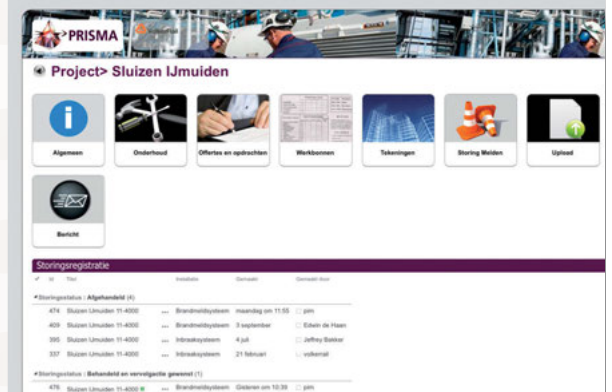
PRISMA

Project> Sluizen IJmuiden

Algemeen

Onderhoud

Offertes en opdrachten

Werkbonnen

Tekeningen

Storing Melden

Upload

Bericht

Storingsregistratie

| Id | Titel | | Installatie | Gemaakt | Gemaakt door |
|---|---|---|---|---|---|
| Storingsstatus : Afgehandeld (4) | | | | | |
| 474 | Sluizen IJmuiden 11-4000 | ... | Brandmeldsysteem | maandag om 11:55 | pim |
| 409 | Sluizen IJmuiden 11-4000 | ... | Brandmeldsysteem | 3 september | Edwin de Haan |
| 395 | Sluizen IJmuiden 11-4000 | ... | Inbraaksysteem | 4 juli | Jeffrey Bakker |
| 337 | Sluizen IJmuiden 11-4000 | ... | Inbraaksysteem | 21 februari | volkerrail |
| Storingsstatus : Behandeld en vervolgactie gewenst (1) | | | | | |
| 476 | Sluizen IJmuiden 11-4000 | ... | Brandmeldsysteem | Gisteren om 10:39 | pim |